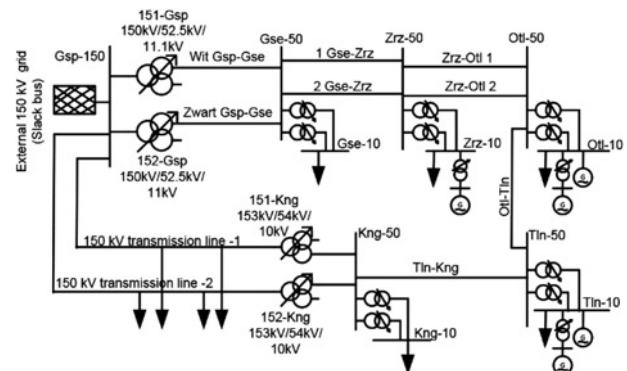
External 150 kV grid (Slack bus)

Gsp-150

151-Gsp 150kV/52.5kV/ 11.1kV

Wit Gsp-Gse

Zwart Gsp-Gse

152-Gsp 150kV/52.5kV/ 11kV

Gse-50

1 Gse-Zrz

2 Gse-Zrz

Gse-10

Zrz-50

Zrz-Otl 1

Zrz-Otl 2

Zrz-10

Otl-50

Otl-10

Otl-Tln

Tln-50

Tln-10

151-Kng 153kV/54kV/ 10kV

152-Kng 153kV/54kV/ 10kV

Kng-50

Kng-10

Tln-Kng

150 kV transmission line -1

150 kV transmission line -2

G

G

G

G